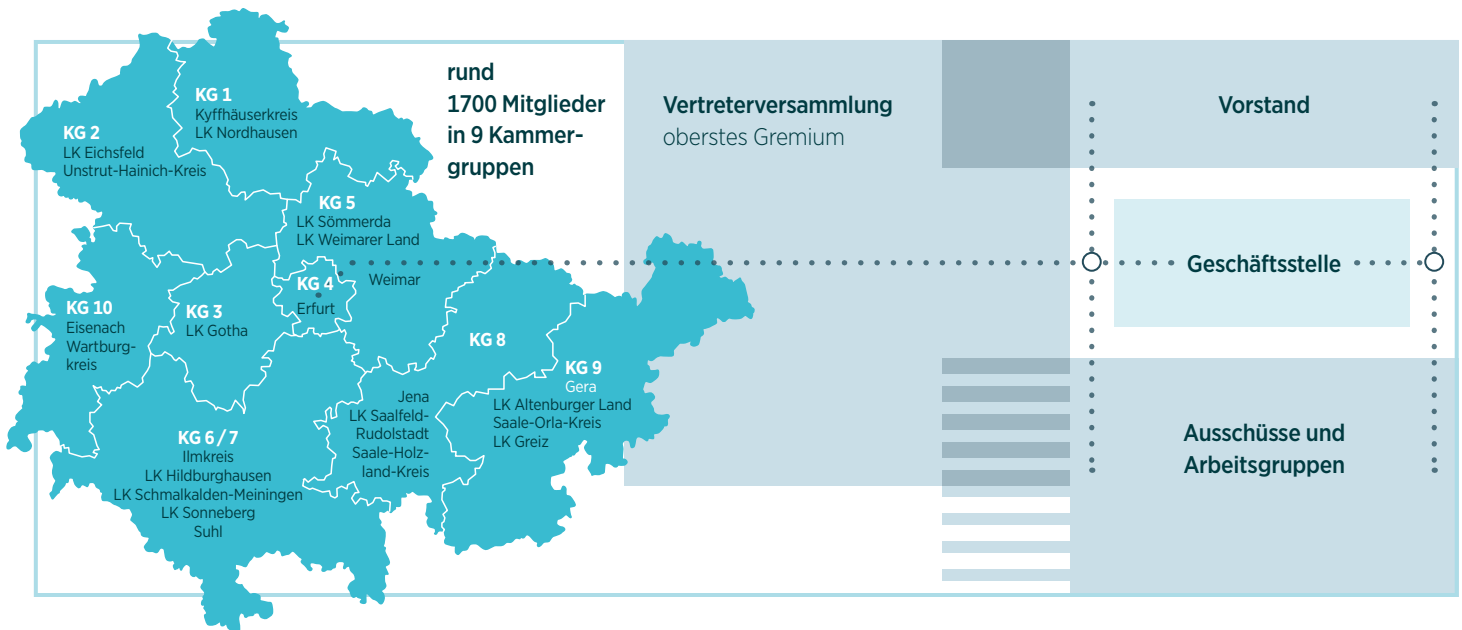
rund 1700 Mitglieder in 9 Kammergruppen

Vertreterversammlung
oberstes Gremium

Vorstand

Geschäftsstelle

Ausschüsse und Arbeitsgruppen

KG 1
Kyffhäuserkreis
LK Nordhausen

KG 2
LK Eichsfeld
Unstrut-Hainich-Kreis

KG 5
LK Sömmerda
LK Weimarer Land

KG 4
Erfurt

Weimar

KG 10
Eisenach
Wartburgkreis

KG 3
LK Gotha

KG 8

KG 9
Gera
LK Altenburger Land
Saale-Orla-Kreis
LK Greiz

Jena
LK Saalfeld-Rudolstadt
Saale-Holzland-Kreis

KG 6 / 7
Ilmkreis
LK Hildburghausen
LK Schmalkalden-Meiningen
LK Sonneberg
Suhl